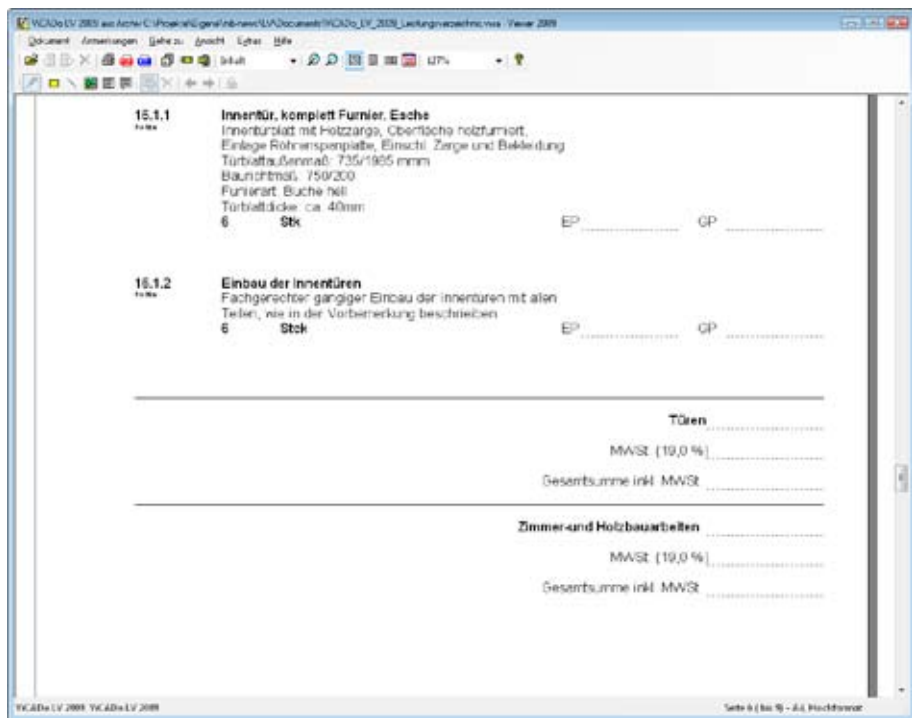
YiCADo LV 2009 aus Archiv C:\Projekte\Eigene\mb-news\LV\Documents\YiCADo_LV_2009_Leistungsverzeichnis.vwa - Viewer 2009

Dokument Anmerkungen Gehe zu Ansicht Extras Hilfe

Default 127%

15.1.1
Position

Innentür, komplett Furnier, Esche
Innentürblatt mit Holzzarge, Oberfläche holzfurniert, Einlage Röhrenspanplatte, Einschl. Zarge und Bekleidung
Türblattaußenmaß: 735/1985 mmm
Baurichtmaß: 750/200
Furnierart: Buche hell
Türblattdicke: ca. 40mm
6 Stk EP GP

15.1.2
Position

Einbau der Innentüren
Fachgerechter gängiger Einbau der Innentüren mit allen Teilen, wie in der Vorbemerkung beschrieben
6 Stck EP GP

Türen

MWSt (19,0 %)

Gesamtsumme inkl. MWSt

Zimmer-und Holzbauarbeiten

MWSt (19,0 %)

Gesamtsumme inkl. MWSt

YiCADo LV 2009 YiCADo LV 2009

Seite 6 (bis 9) - A4, Hochformat